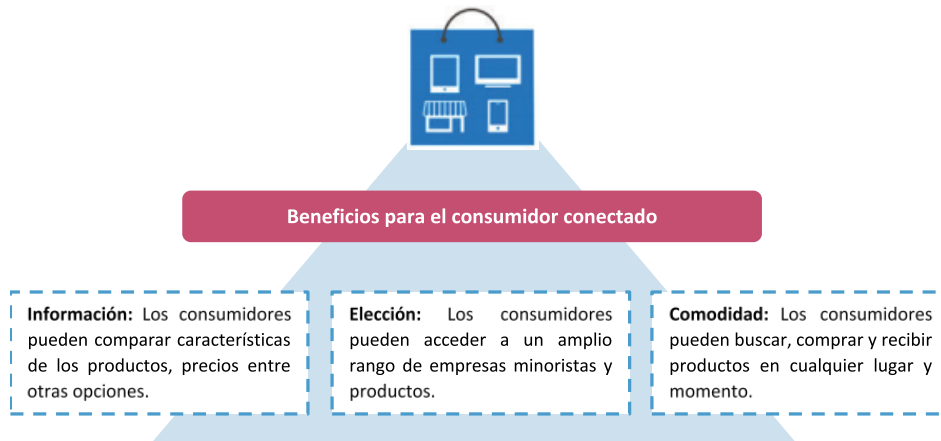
Beneficios para el consumidor conectado

**Información:** Los consumidores pueden comparar características de los productos, precios entre otras opciones.

**Elección:** Los consumidores pueden acceder a un amplio rango de empresas minoristas y productos.

**Comodidad:** Los consumidores pueden buscar, comprar y recibir productos en cualquier lugar y momento.